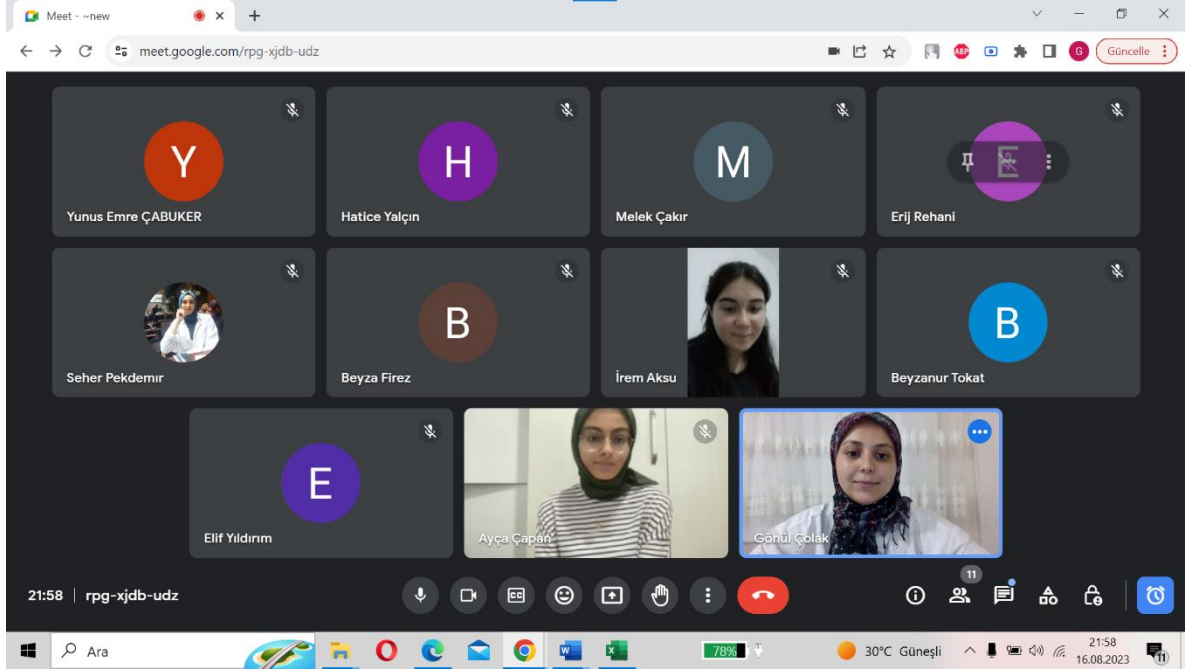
Meet - ~new

meet.google.com/rpg-xjdb-udz

Güncelle

Y
Yunus Emre ÇABUKER

H
Hatice Yalçın

M
Melek Çakır

E
Erij Rehani

Seher Pekdemır

B
Beyza Firez

İrem Aksu

B
Beyzanur Tokat

E
Elif Yıldırım

Ayça Çapan

Gönül Çolak

21:58 | rpg-xjdb-udz

11

Ara

78%

30°C Güneşli

21:58
16.08.2023

11